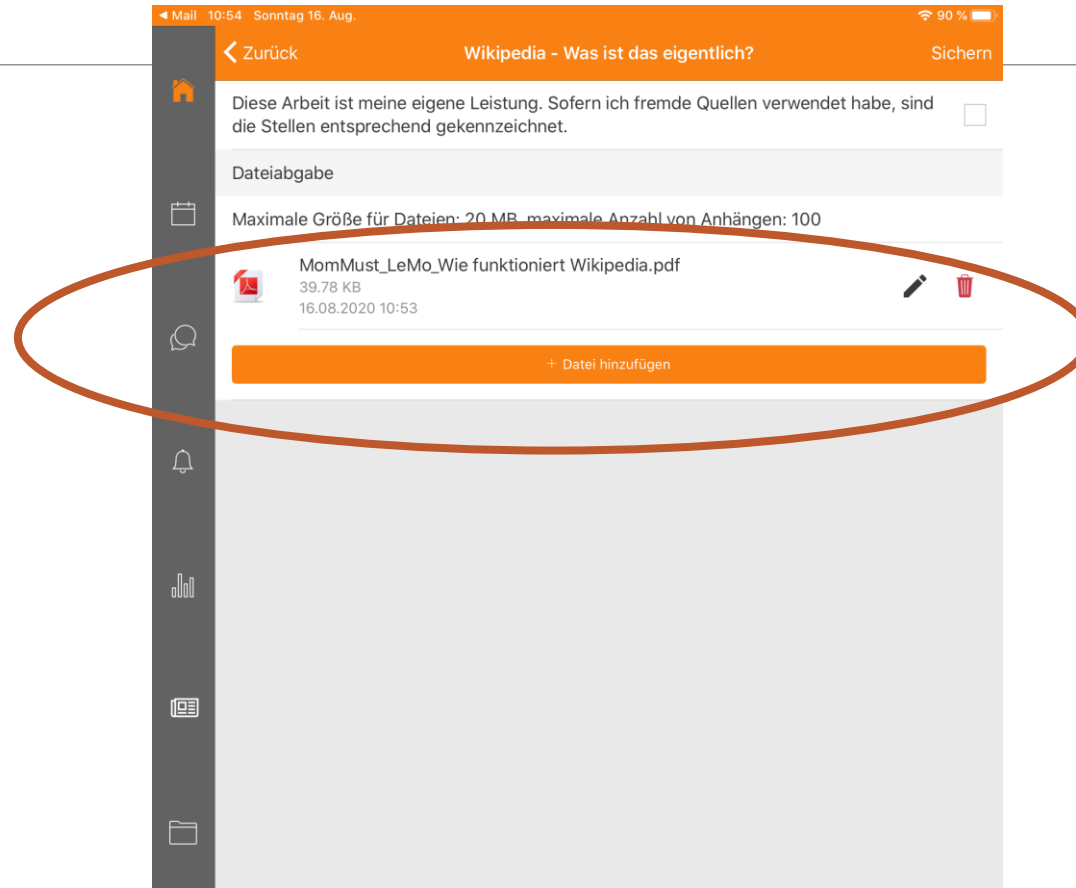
◀ Mail 10:54 Sonntag 16. Aug.

90 %

Zurück

Wikipedia - Was ist das eigentlich?

Sichern

Diese Arbeit ist meine eigene Leistung. Sofern ich fremde Quellen verwendet habe, sind die Stellen entsprechend gekennzeichnet.

Dateiabgabe

Maximale Größe für Dateien: 20 MB, maximale Anzahl von Anhängen: 100

MomMust_LeMo_Wie funktioniert Wikipedia.pdf
39.78 KB
16.08.2020 10:53

+ Datei hinzufügen